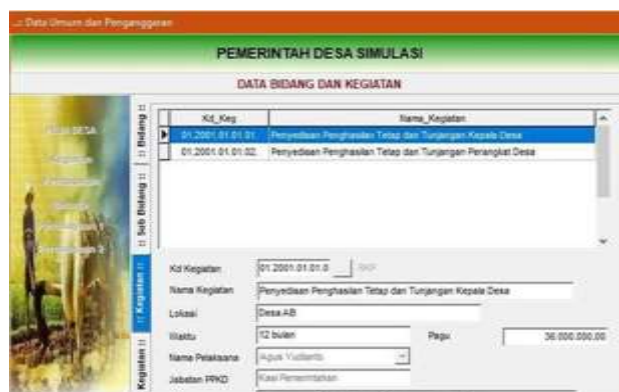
.: Data Umum dan Penganggaran

PEMERINTAH DESA SIMULASI

DATA BIDANG DAN KEGIATAN

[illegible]

:: Bidang ::

:: Sub Bidang ::

:: Kegiatan ::

Kegiatan ::

| Kd_Keg | Nama_Kegiatan |
|---|---|
| 01.2001.01.01.01. | Penyediaan Penghasilan Tetap dan Tunjangan Kepala Desa |
| 01.2001.01.01.02. | Penyediaan Penghasilan Tetap dan Tunjangan Perangkat Desa |

Kd Kegiatan 01.2001.01.01.0 SKP

Nama Kegiatan Penyediaan Penghasilan Tetap dan Tunjangan Kepala Desa

Lokasi Desa AB

Waktu 12 bulan Pagu 36.000.000,00

Nama Pelaksana Agus Yudianto

Jabatan PPKD Kasi Pemerintahan